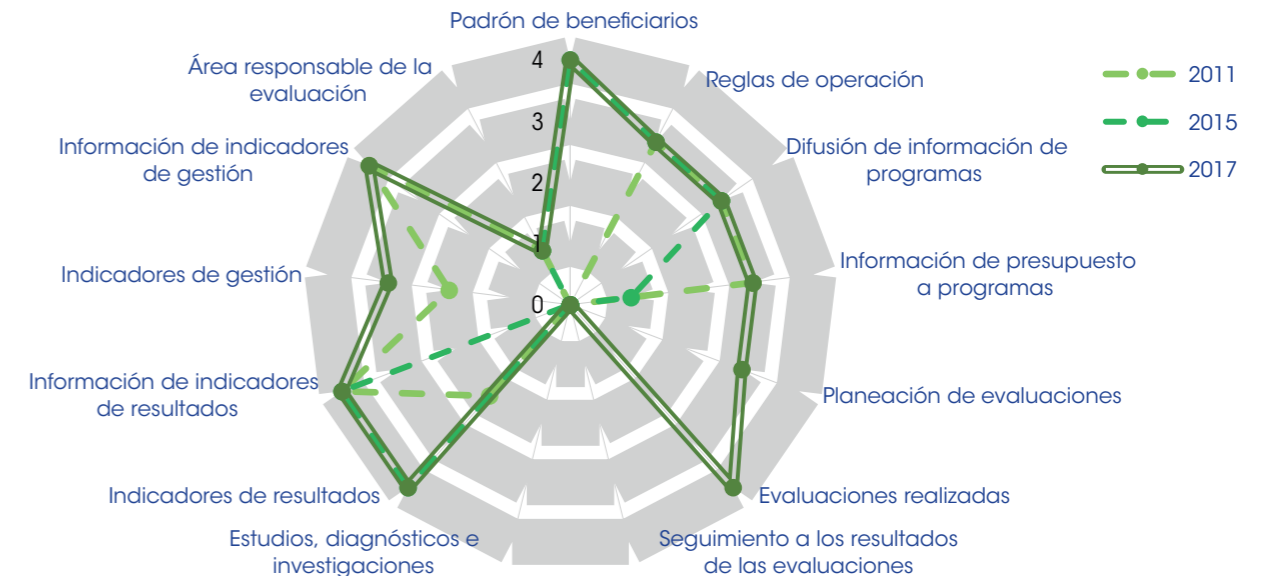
Padrón de beneficiarios
Reglas de operación
Difusión de información de programas
Información de presupuesto a programas
Planeación de evaluaciones
Evaluaciones realizadas
Seguimiento a los resultados de las evaluaciones
Estudios, diagnósticos e investigaciones
Indicadores de resultados
Información de indicadores de resultados
Indicadores de gestión
Información de indicadores de gestión
Área responsable de la evaluación
4
3
2
1
0
2011
2015
2017